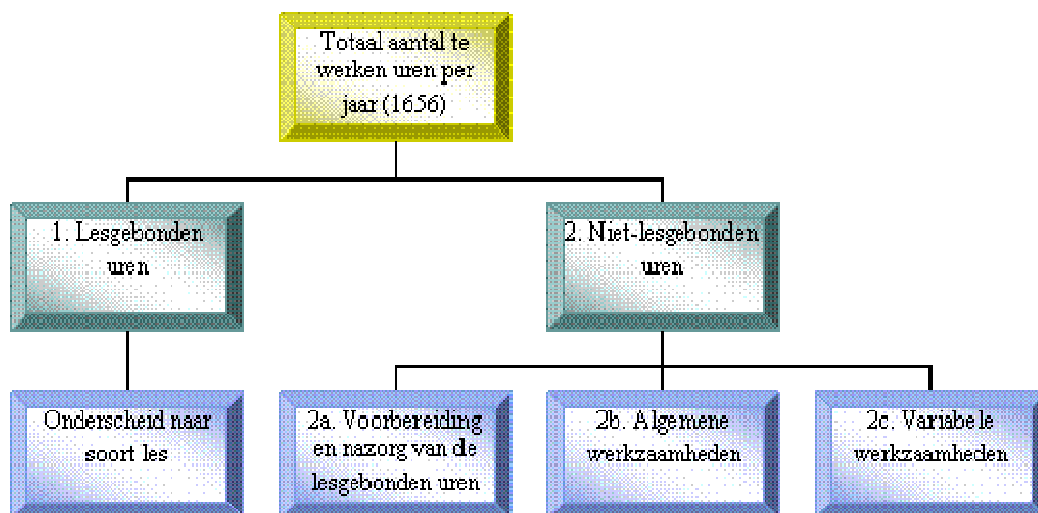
Totaal aantal te werken uren per jaar (1656)

1. Lesgebonden uren

2. Niet-lesgebonden uren

Onderscheid naar soort les

2a. Voorbereiding en nazorg van de lesgebonden uren

2b. Algemene werkzaamheden

2c. Variabele werkzaamheden